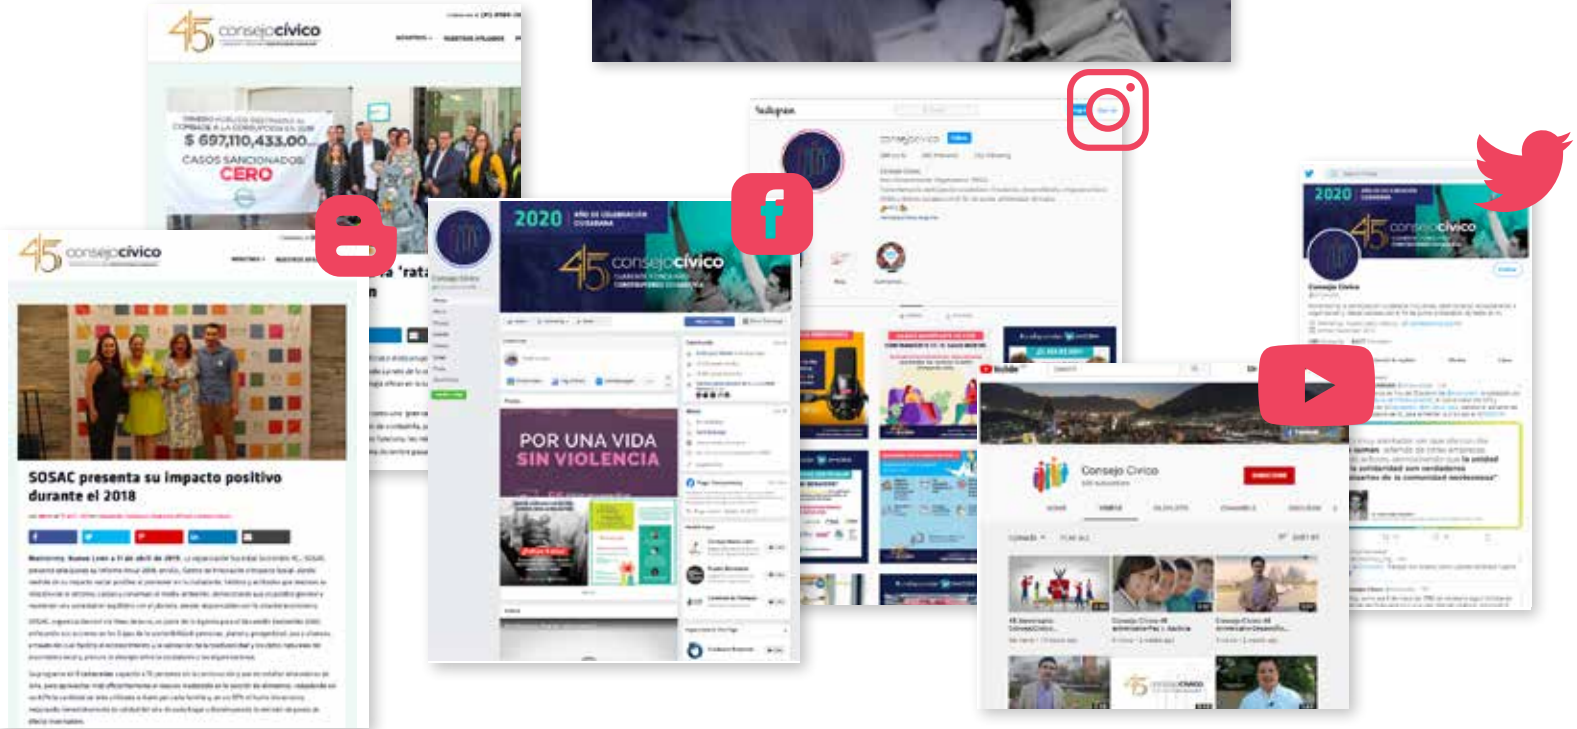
45 consejocívico

$ 697,110,433.00

CASOS SANCIONADOS CERO

45 consejocívico

SOSAC presenta su impacto positivo durante el 2018

2020

45 consejocívico

POR UNA VIDA SIN VIOLENCIA

Instagram

consejocivico

2020

45 consejocívico

YouTube

Consejo Cívico

45 consejocívico